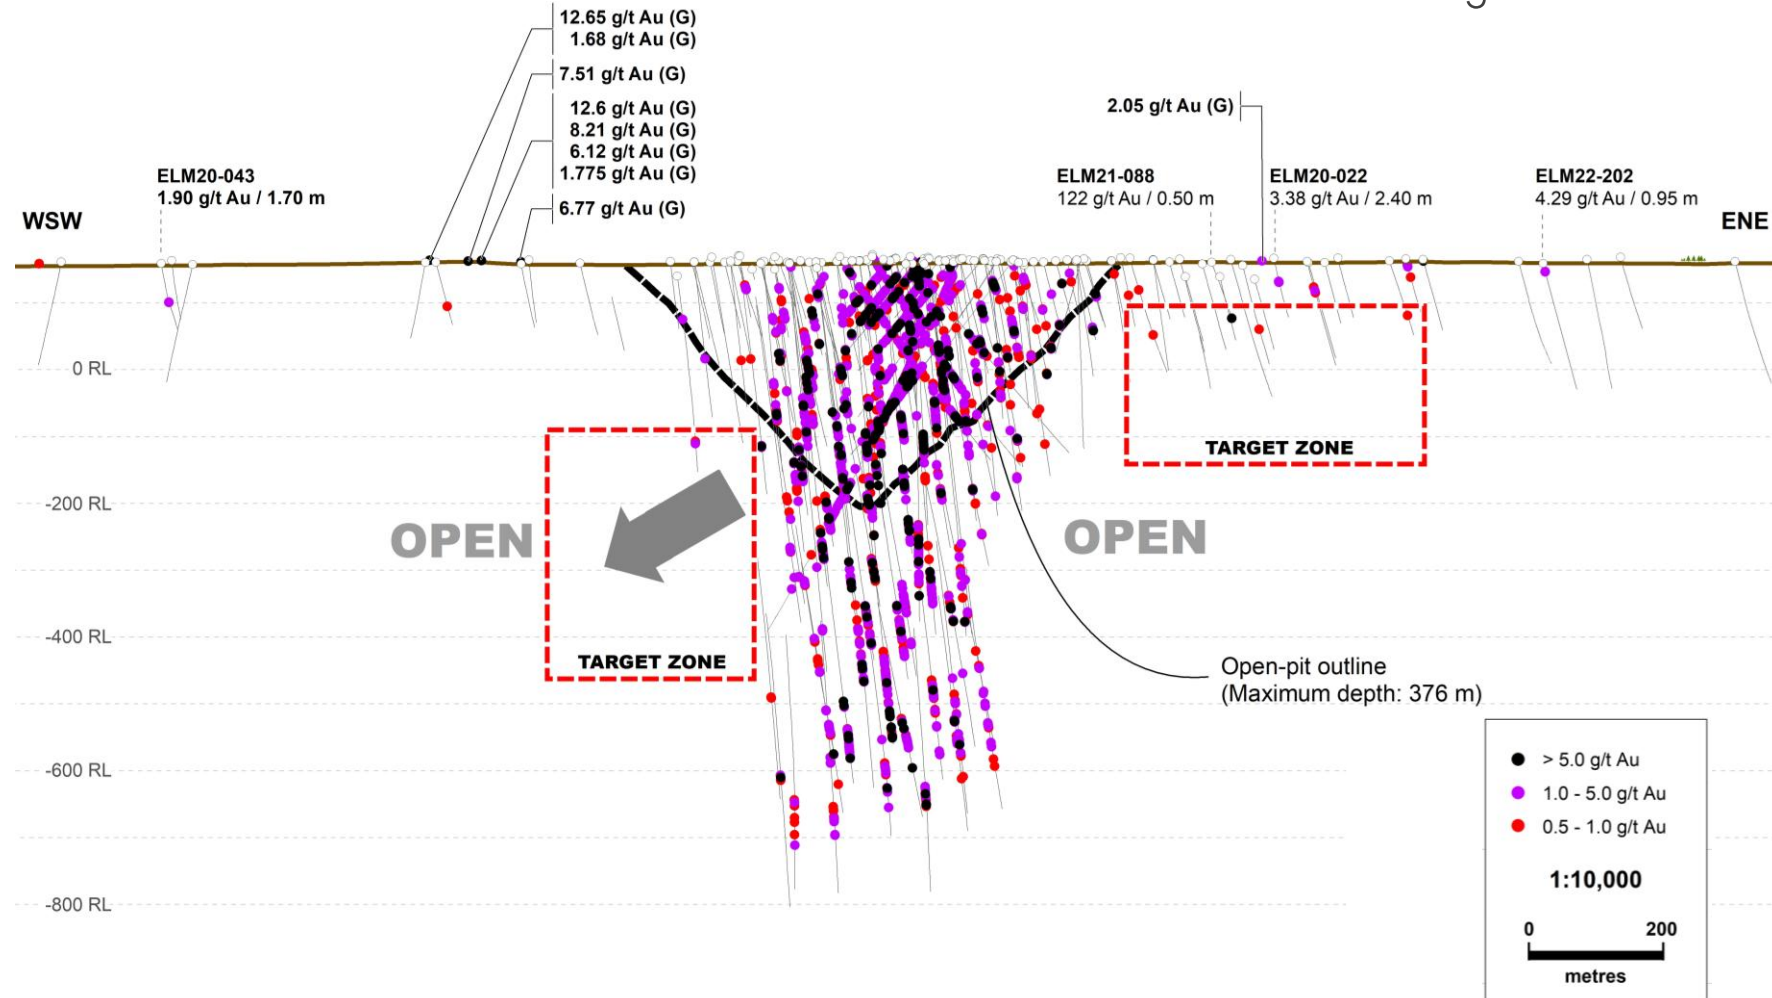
12.65 g/t Au (G)
1.68 g/t Au (G)

7.51 g/t Au (G)

12.6 g/t Au (G)
8.21 g/t Au (G)
6.12 g/t Au (G)
1.775 g/t Au (G)

6.77 g/t Au (G)

2.05 g/t Au (G)

ELM20-043
1.90 g/t Au / 1.70 m

ELM21-088
122 g/t Au / 0.50 m

ELM20-022
3.38 g/t Au / 2.40 m

ELM22-202
4.29 g/t Au / 0.95 m

WSW

ENE

0 RL

-200 RL

-400 RL

-600 RL

-800 RL

OPEN

OPEN

TARGET ZONE

TARGET ZONE

Open-pit outline
(Maximum depth: 376 m)

> 5.0 g/t Au
1.0 - 5.0 g/t Au
0.5 - 1.0 g/t Au

1:10,000

0 200
metres